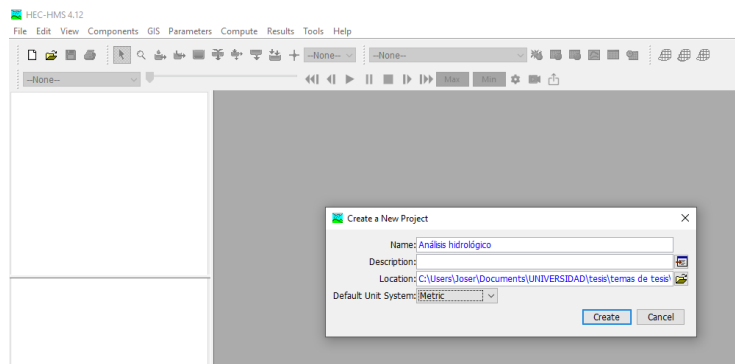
HEC-HMS 4.12

File Edit View Components GIS Parameters Compute Results Tools Help

--None--

--None--

--None--

Max Min

Create a New Project

Name: Análisis hidrológico

Description:

Location: C:\Users\Joser\Documents\UNIVERSIDAD\tesis\temas de tesis\

Default Unit System: Metric

Create Cancel